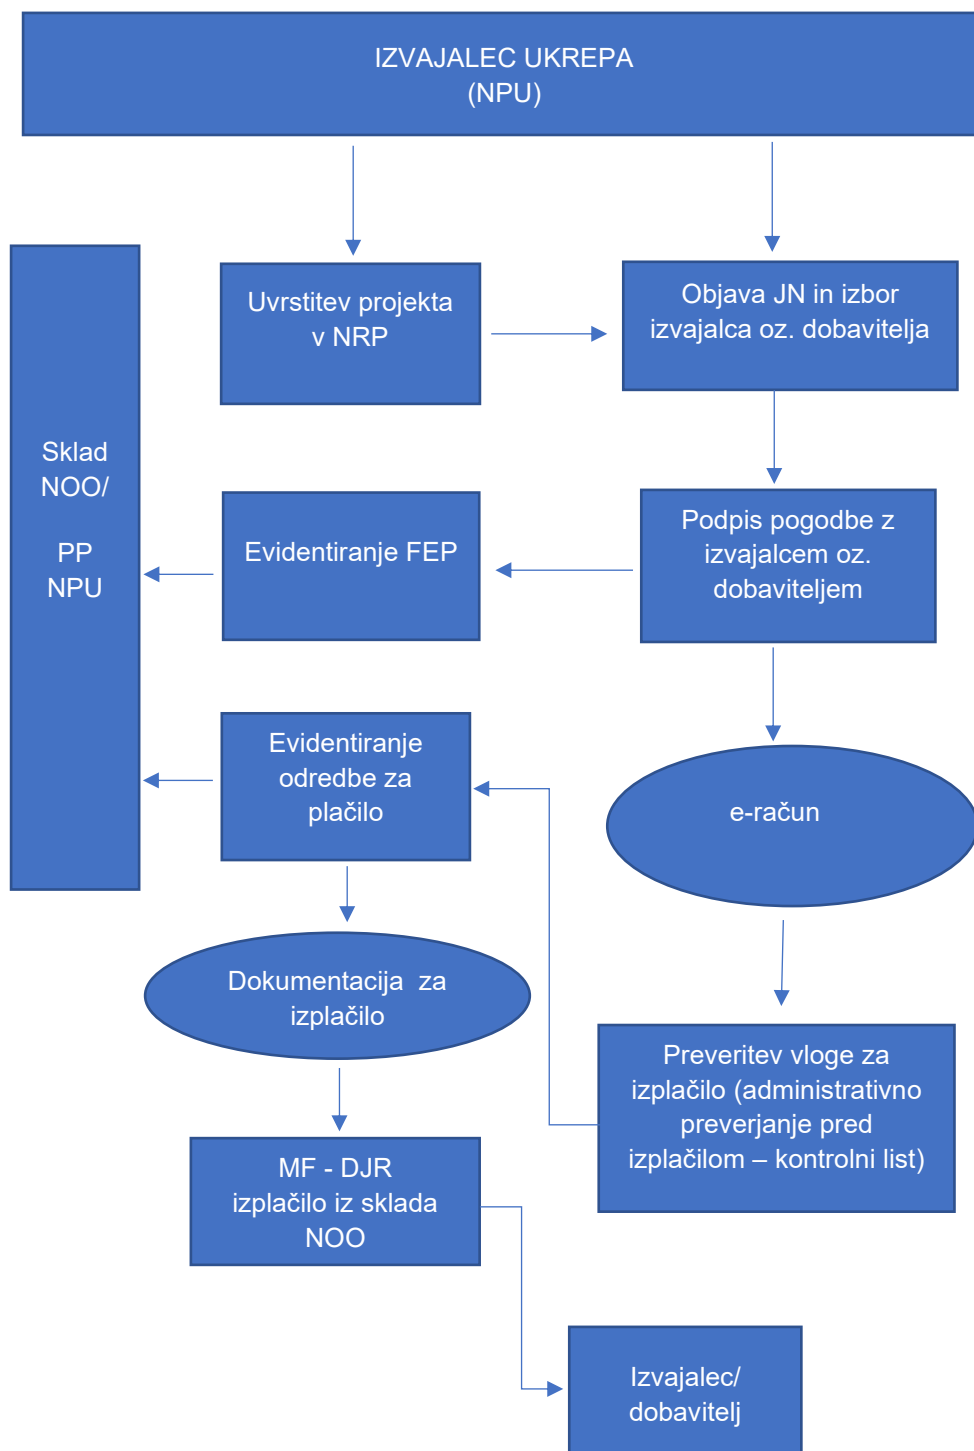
IZVAJALEC UKREPA
(NPU)

Sklad
NOO/

PP
NPU

Uvrstitev projekta v NRP

Objava JN in izbor izvajalca oz. dobavitelja

Evidentiranje FEP

Podpis pogodbe z izvajalcem oz. dobaviteljem

Evidentiranje odredbe za plačilo

e-račun

Dokumentacija za izplačilo

Preveritev vloge za izplačilo (administrativno preverjanje pred izplačilom – kontrolni list)

MF - DJR
izplačilo iz sklada NOO

Izvajalec/
dobavitelj